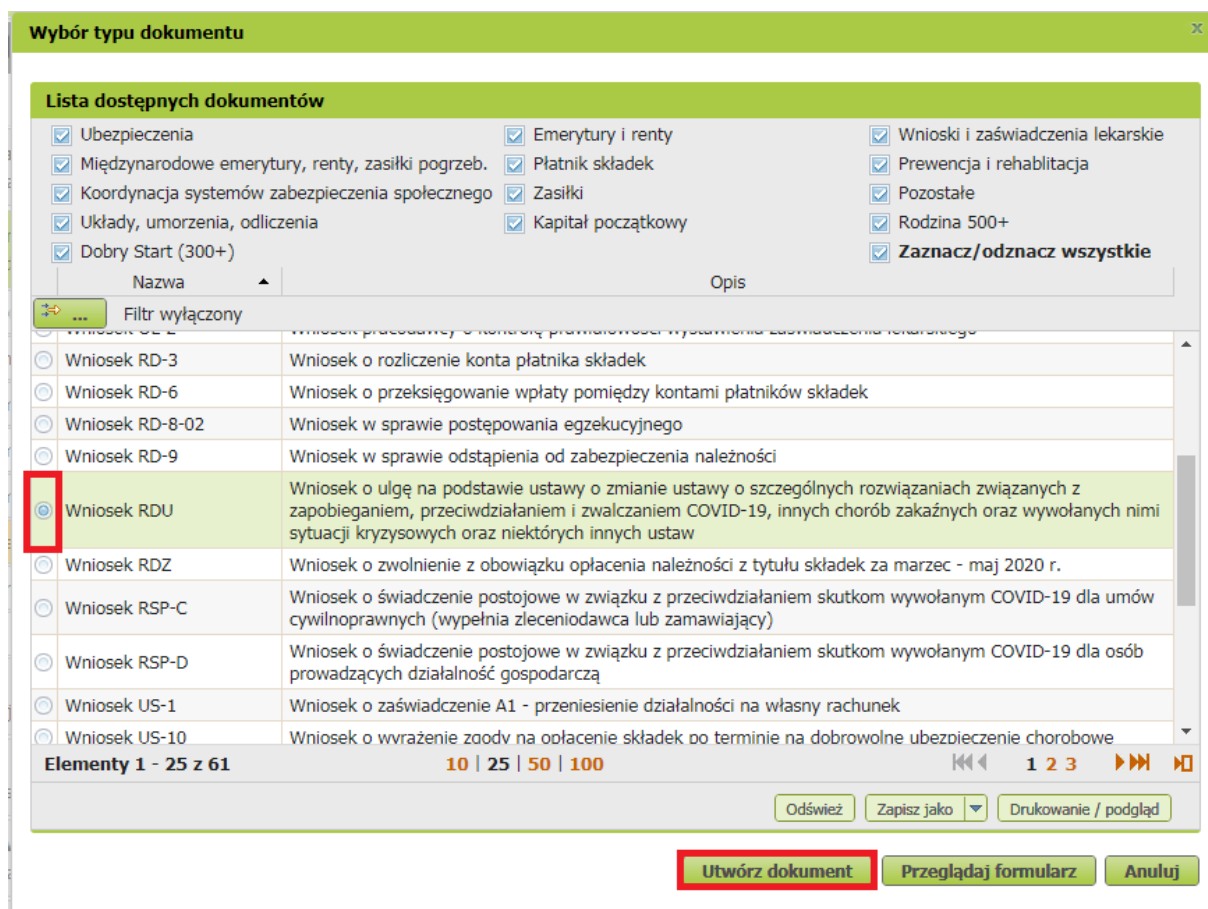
Wybór typu dokumentu

Lista dostępnych dokumentów

Ubezpieczenia
Międzynarodowe emerytury, renty, zasiłki pogrzeb.
Koordynacja systemów zabezpieczenia społecznego
Układy, umorzenia, odliczenia
Dobry Start (300+)

Emerytury i renty
Płatnik składek
Zasiłki
Kapitał początkowy

Wnioski i zaświadczenia lekarskie
Prewencja i rehabilitacja
Pozostałe
Rodzina 500+
Zaznacz/odznacz wszystkie

| Nazwa | Opis |
|---|---|
| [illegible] | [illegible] |
| Wniosek RD-3 | Wniosek o rozliczenie konta płatnika składek |
| Wniosek RD-6 | Wniosek o przeksięgowanie wpłaty pomiędzy kontami płatników składek |
| Wniosek RD-8-02 | Wniosek w sprawie postępowania egzekucyjnego |
| Wniosek RD-9 | Wniosek w sprawie odstąpienia od zabezpieczenia należności |
| Wniosek RDU | Wniosek o ulgę na podstawie ustawy o zmianie ustawy o szczególnych rozwiązaniach związanych z zapobieganiem, przeciwdziałaniem i zwalczaniem COVID-19, innych chorób zakaźnych oraz wywołanych nimi sytuacji kryzysowych oraz niektórych innych ustaw |
| Wniosek RDZ | Wniosek o zwolnienie z obowiązku opłacenia należności z tytułu składek za marzec - maj 2020 r. |
| Wniosek RSP-C | Wniosek o świadczenie postojowe w związku z przeciwdziałaniem skutkom wywołanym COVID-19 dla umów cywilnoprawnych (wypełnia zleceniodawca lub zamawiający) |
| Wniosek RSP-D | Wniosek o świadczenie postojowe w związku z przeciwdziałaniem skutkom wywołanym COVID-19 dla osób prowadzących działalność gospodarczą |
| Wniosek US-1 | Wniosek o zaświadczenie A1 - przeniesienie działalności na własny rachunek |
| Wniosek US-10 | Wniosek o wyrażenie zgody na opłacenie składek po terminie na dobrowolne ubezpieczenie chorobowe |

... Filtr wyłączony

Elementy 1 - 25 z 61   10 | 25 | 50 | 100   1 2 3

Odśwież   Zapisz jako   Drukowanie / podgląd

Utwórz dokument   Przeglądaj formularz   Anuluj